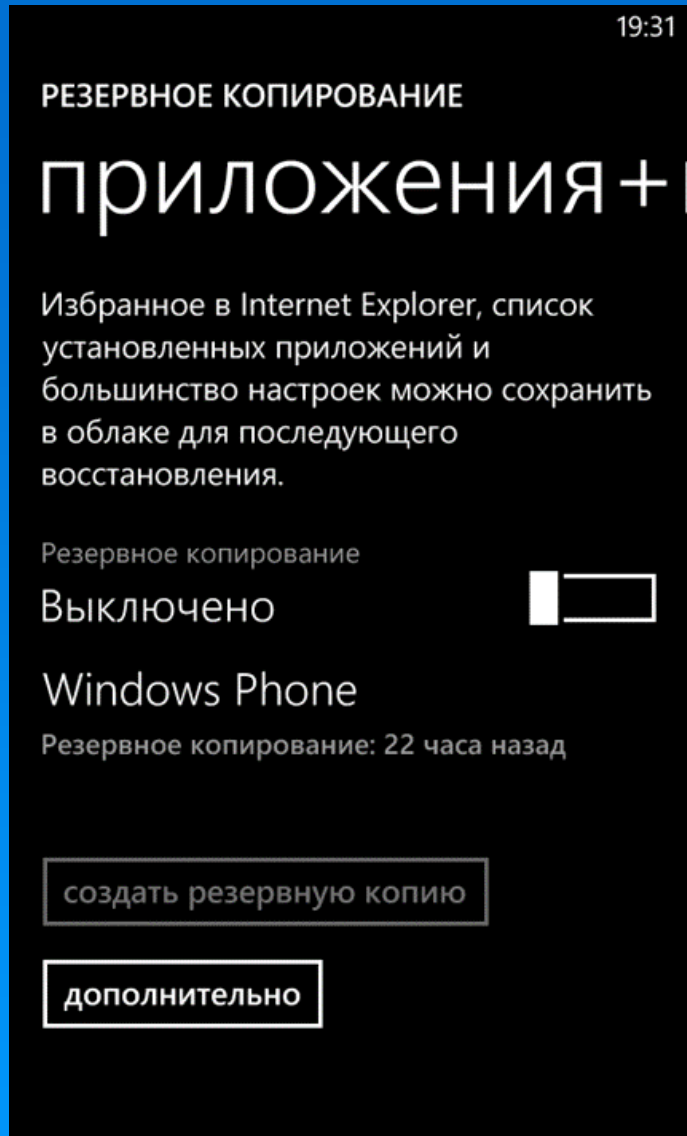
19:31

РЕЗЕРВНОЕ КОПИРОВАНИЕ

приложения+

Избранное в Internet Explorer, список установленных приложений и большинство настроек можно сохранить в облаке для последующего восстановления.

Резервное копирование

Выключено

Windows Phone

Резервное копирование: 22 часа назад

создать резервную копию

дополнительно